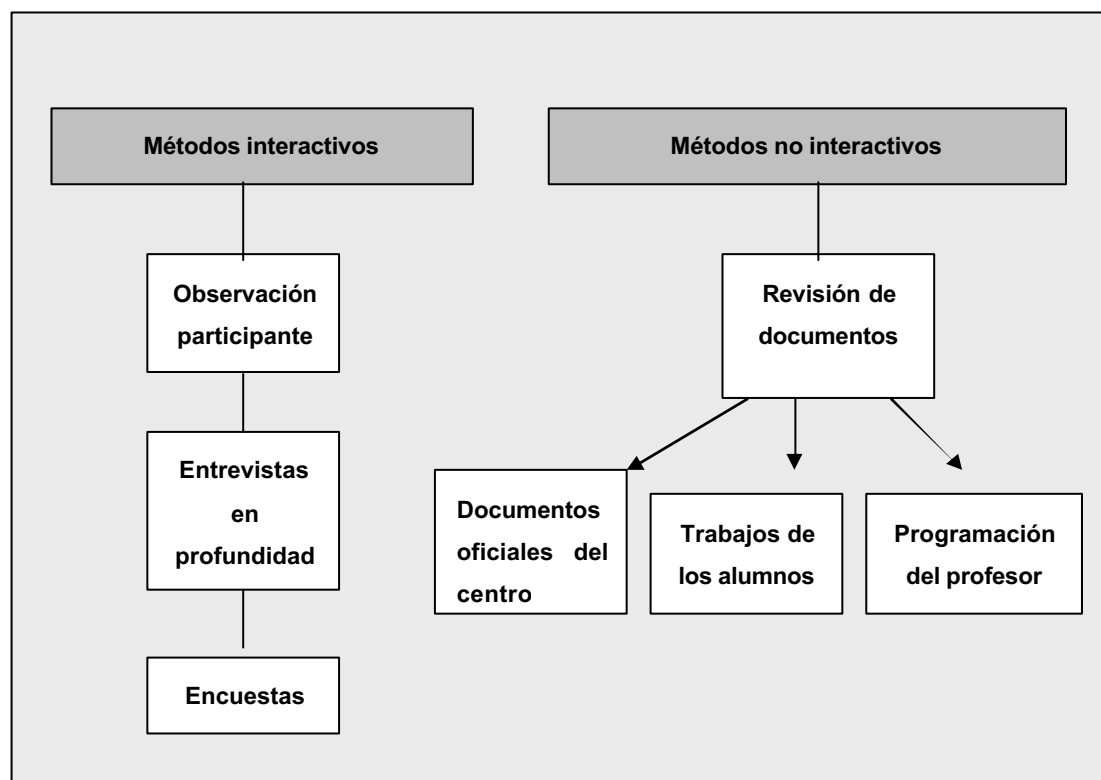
Métodos interactivos

Observación participante

Entrevistas en profundidad

Encuestas

Métodos no interactivos

Revisión de documentos

Documentos oficiales del centro

Trabajos de los alumnos

Programación del profesor